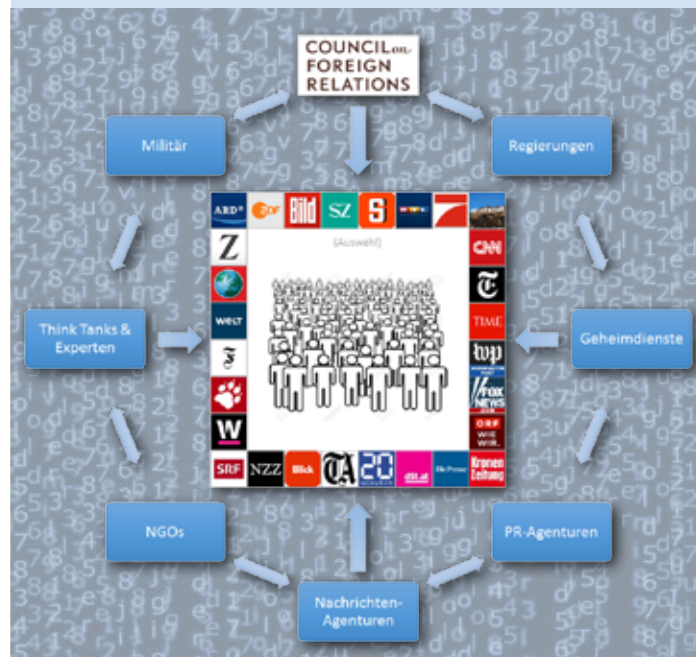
COUNCIL ON FOREIGN RELATIONS

Militär

Regierungen

ARD ZDF Bild SZ S

(Auswahl)

Z

CNN

Think Tanks & Experten

WELT

TIME

Geheimdienste

wp

FOX NEWS

W

ORF

SRF NZZ Blick TA 20 dS.at DiePresse Kronen Zeitung

NGOs

PR-Agenturen

Nachrichten-Agenturen